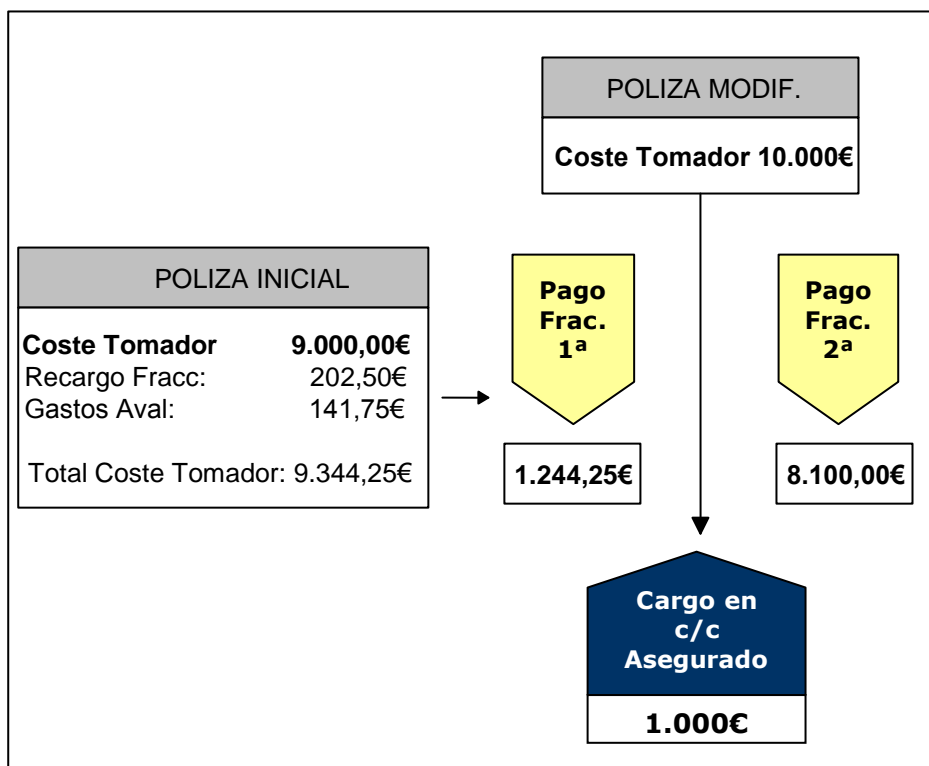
POLIZA MODIF.

Coste Tomador 10.000€

POLIZA INICIAL

Coste Tomador 9.000,00€
Recargo Fracc: 202,50€
Gastos Aval: 141,75€

Total Coste Tomador: 9.344,25€

Pago Frac. 1ª

1.244,25€

Pago Frac. 2ª

8.100,00€

Cargo en c/c Asegurado

1.000€